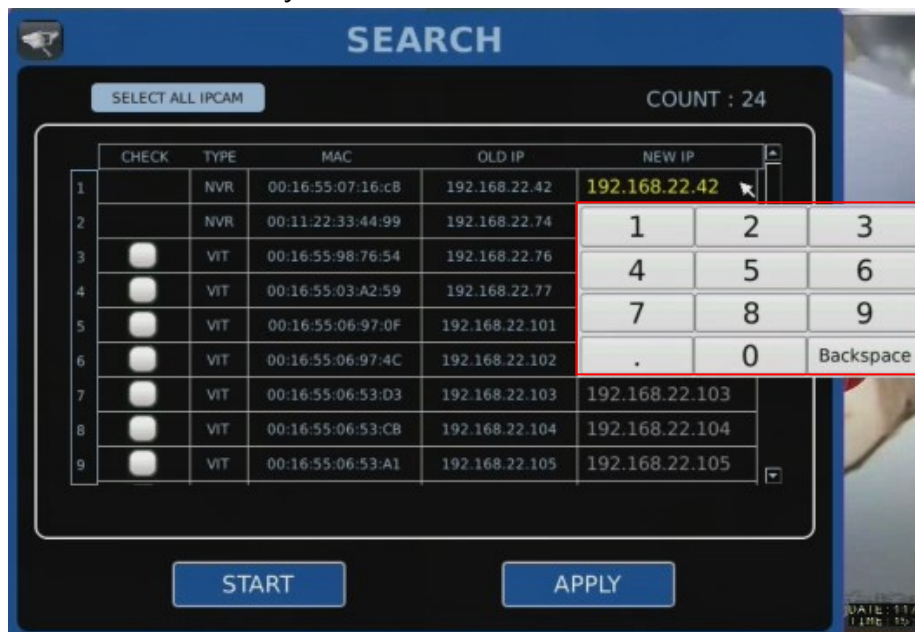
SEARCH

SELECT ALL IPCAM

COUNT : 24

| | CHECK | TYPE | MAC | OLD IP | NEW IP |
|---|---|---|---|---|---|
| 1 | | NVR | 00:16:55:07:16:c8 | 192.168.22.42 | 192.168.22.42 |
| 2 | | NVR | 00:11:22:33:44:99 | 192.168.22.74 | |
| 3 | | VIT | 00:16:55:98:76:54 | 192.168.22.76 | |
| 4 | | VIT | 00:16:55:03:A2:59 | 192.168.22.77 | |
| 5 | | VIT | 00:16:55:06:97:0F | 192.168.22.101 | |
| 6 | | VIT | 00:16:55:06:97:4C | 192.168.22.102 | |
| 7 | | VIT | 00:16:55:06:53:D3 | 192.168.22.103 | 192.168.22.103 |
| 8 | | VIT | 00:16:55:06:53:CB | 192.168.22.104 | 192.168.22.104 |
| 9 | | VIT | 00:16:55:06:53:A1 | 192.168.22.105 | 192.168.22.105 |

| | | |
|---|---|---|
| 1 | 2 | 3 |
| 4 | 5 | 6 |
| 7 | 8 | 9 |
| . | 0 | Backspace |

START

APPLY

DATE : 11/
TIME : 15: